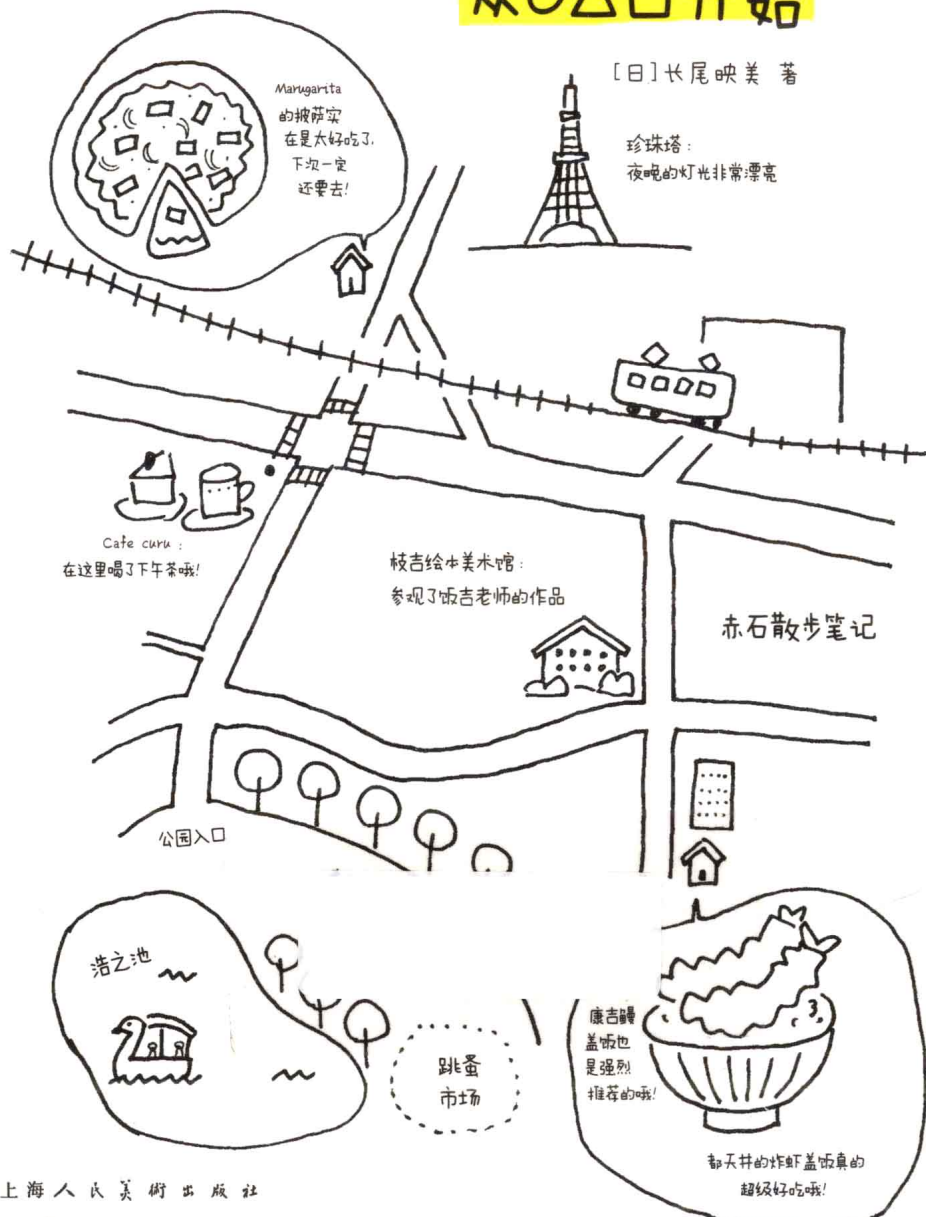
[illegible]

[日]长尾映美 著

Marugarita 的披萨实在是太好吃了，下次一定还要去！

珍珠塔：夜晚的灯光非常漂亮

Cafe curu：在这里喝了下午茶哦！

枝吉绘本美术馆：参观了饭吉老师的作品

赤石散步笔记

公园入口

浩之池

跳蚤市场

康吉鳗盖饭也是强烈推荐的哦！

都天井的炸虾盖饭真的超级好吃哦！

上海人民美術出版社